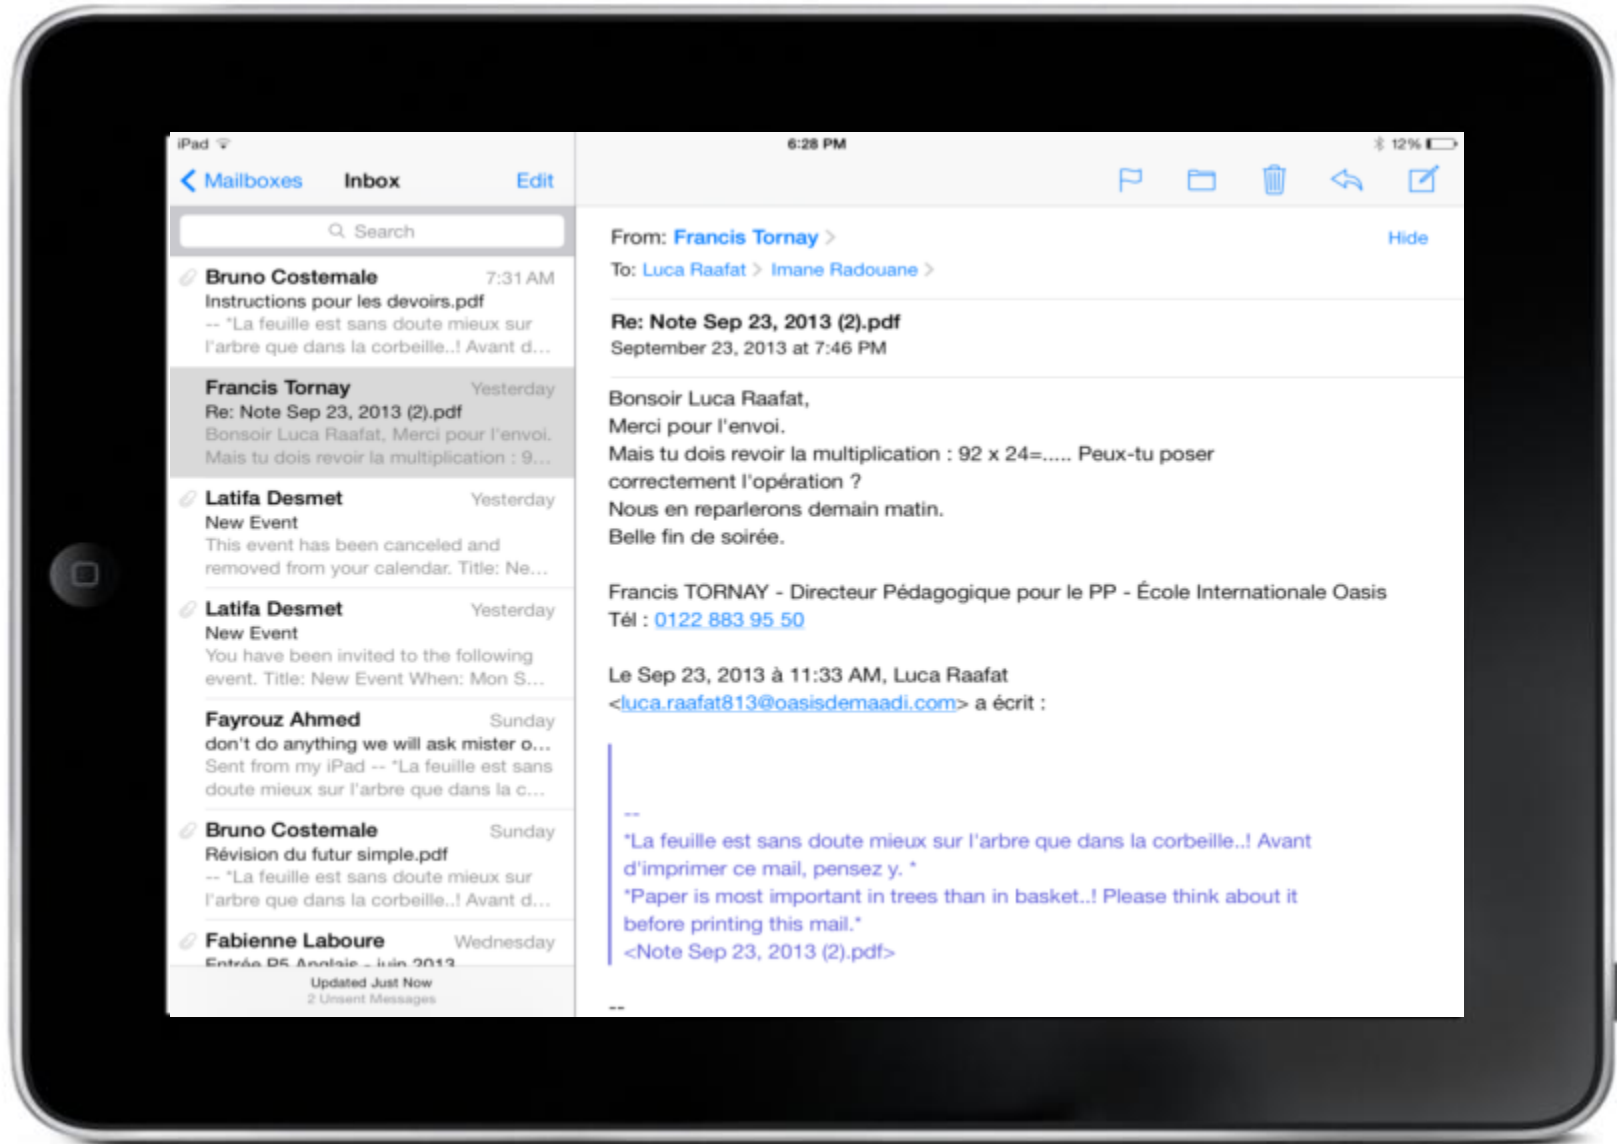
iPad
6:28 PM
12%

Mailboxes Inbox Edit

Search

Bruno Costemale 7:31 AM
Instructions pour les devoirs.pdf
-- "La feuille est sans doute mieux sur l'arbre que dans la corbeille..! Avant d...

Francis Tornay Yesterday
Re: Note Sep 23, 2013 (2).pdf
Bonsoir Luca Raafat, Merci pour l'envoi. Mais tu dois revoir la multiplication : 9...

Latifa Desmet Yesterday
New Event
This event has been canceled and removed from your calendar. Title: Ne...

Latifa Desmet Yesterday
New Event
You have been invited to the following event. Title: New Event When: Mon S...

Fayrouz Ahmed Sunday
don't do anything we will ask mister o...
Sent from my iPad -- "La feuille est sans doute mieux sur l'arbre que dans la c...

Bruno Costemale Sunday
Révision du futur simple.pdf
-- "La feuille est sans doute mieux sur l'arbre que dans la corbeille..! Avant d...

Fabienne Laboure Wednesday
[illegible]

Updated Just Now
2 Unsent Messages

From: Francis Tornay
Hide
To: Luca Raafat Imane Radouane

Re: Note Sep 23, 2013 (2).pdf
September 23, 2013 at 7:46 PM

Bonsoir Luca Raafat,
Merci pour l'envoi.
Mais tu dois revoir la multiplication : 92 x 24=..... Peux-tu poser correctement l'opération ?
Nous en reparlerons demain matin.
Belle fin de soirée.

Francis TORNAY - Directeur Pédagogique pour le PP - École Internationale Oasis
Tél : 0122 883 95 50

Le Sep 23, 2013 à 11:33 AM, Luca Raafat <luca.raafat813@oasisdemaadi.com> a écrit :

--
"La feuille est sans doute mieux sur l'arbre que dans la corbeille..! Avant d'imprimer ce mail, pensez y. "
"Paper is most important in trees than in basket..! Please think about it before printing this mail."
<Note Sep 23, 2013 (2).pdf>

--